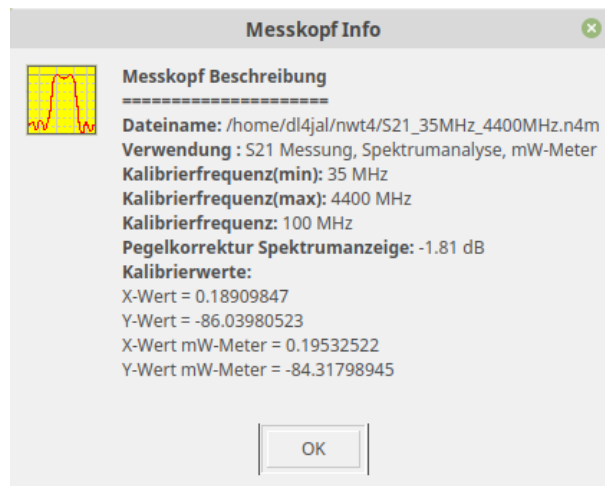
Messkopf Info

Messkopf Beschreibung
=====================
Dateiname: /home/dl4jal/nwt4/S21_35MHz_4400MHz.n4m
Verwendung : S21 Messung, Spektrumanalyse, mW-Meter
Kalibrierfrequenz(min): 35 MHz
Kalibrierfrequenz(max): 4400 MHz
Kalibrierfrequenz: 100 MHz
Pegelkorrektur Spektrumanzeige: -1.81 dB
Kalibrierwerte:
X-Wert = 0.18909847
Y-Wert = -86.03980523
X-Wert mW-Meter = 0.19532522
Y-Wert mW-Meter = -84.31798945

OK